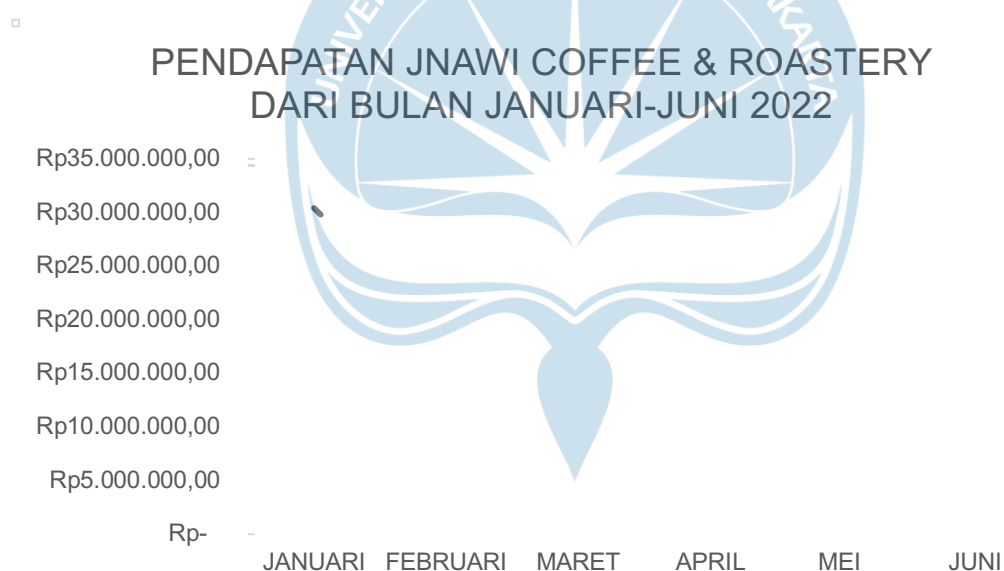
PENDAPATAN JNAWI COFFEE & ROASTERY DARI BULAN JANUARI-JUNI 2022

Rp35.000.000,00
Rp30.000.000,00
Rp25.000.000,00
Rp20.000.000,00
Rp15.000.000,00
Rp10.000.000,00
Rp5.000.000,00
Rp-

JANUARI FEBRUARI MARET APRIL MEI JUNI